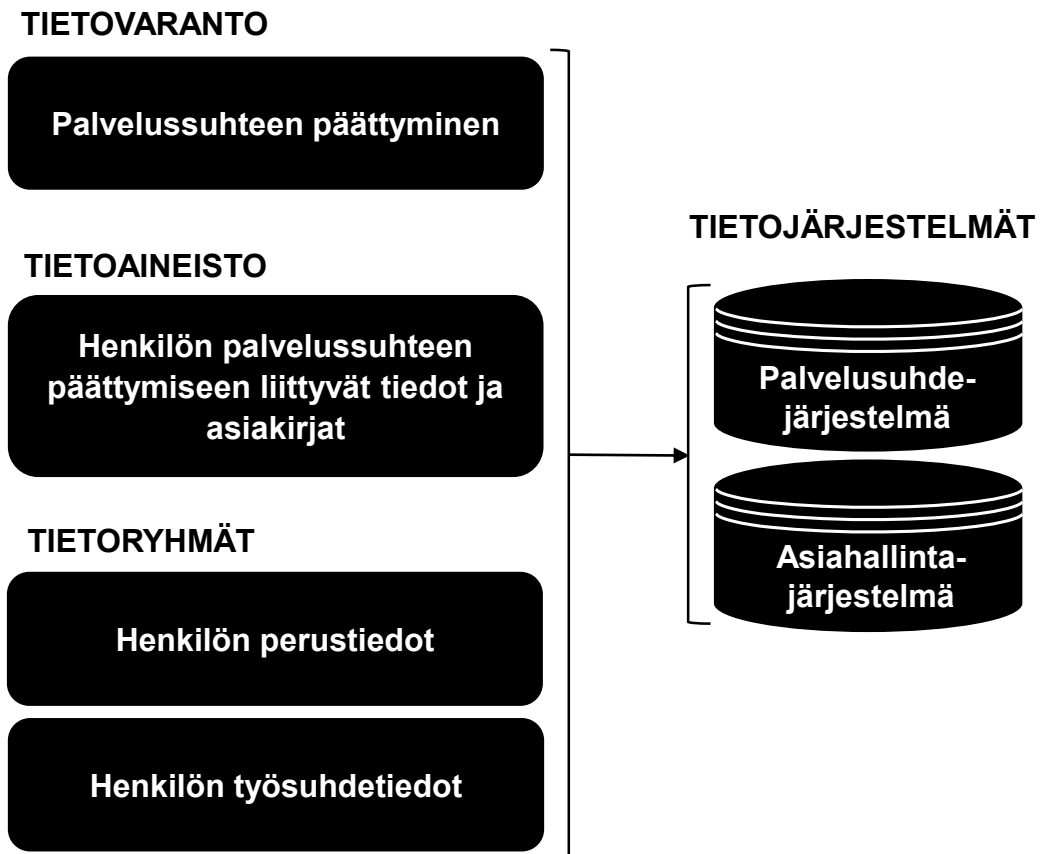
TIETOVARANTO

Palvelussuhteen päättyminen

TIETOAINEISTO

Henkilön palvelussuhteen päättymiseen liittyvät tiedot ja asiakirjat

TIETORYHMÄT

Henkilön perustiedot

Henkilön työsuhdetiedot

TIETOJÄRJESTELMÄT

Palvelusuhde-järjestelmä

Asiahallinta-järjestelmä